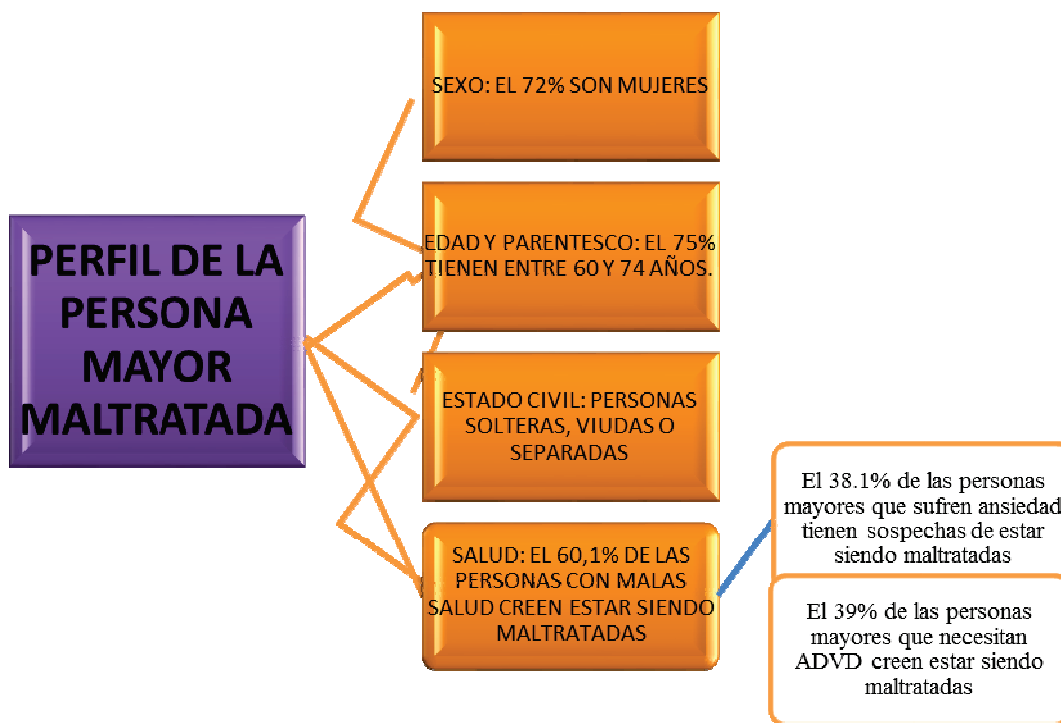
PERFIL DE LA PERSONA MAYOR MALTRATADA

SEXO: EL 72% SON MUJERES

EDAD Y PARENTESCO: EL 75% TIENEN ENTRE 60 Y 74 AÑOS.

ESTADO CIVIL: PERSONAS SOLTERAS, VIUDAS O SEPARADAS

SALUD: EL 60,1% DE LAS PERSONAS CON MALAS SALUD CREEN ESTAR SIENDO MALTRATADAS

El 38.1% de las personas mayores que sufren ansiedad tienen sospechas de estar siendo maltratadas

El 39% de las personas mayores que necesitan ADVD creen estar siendo maltratadas